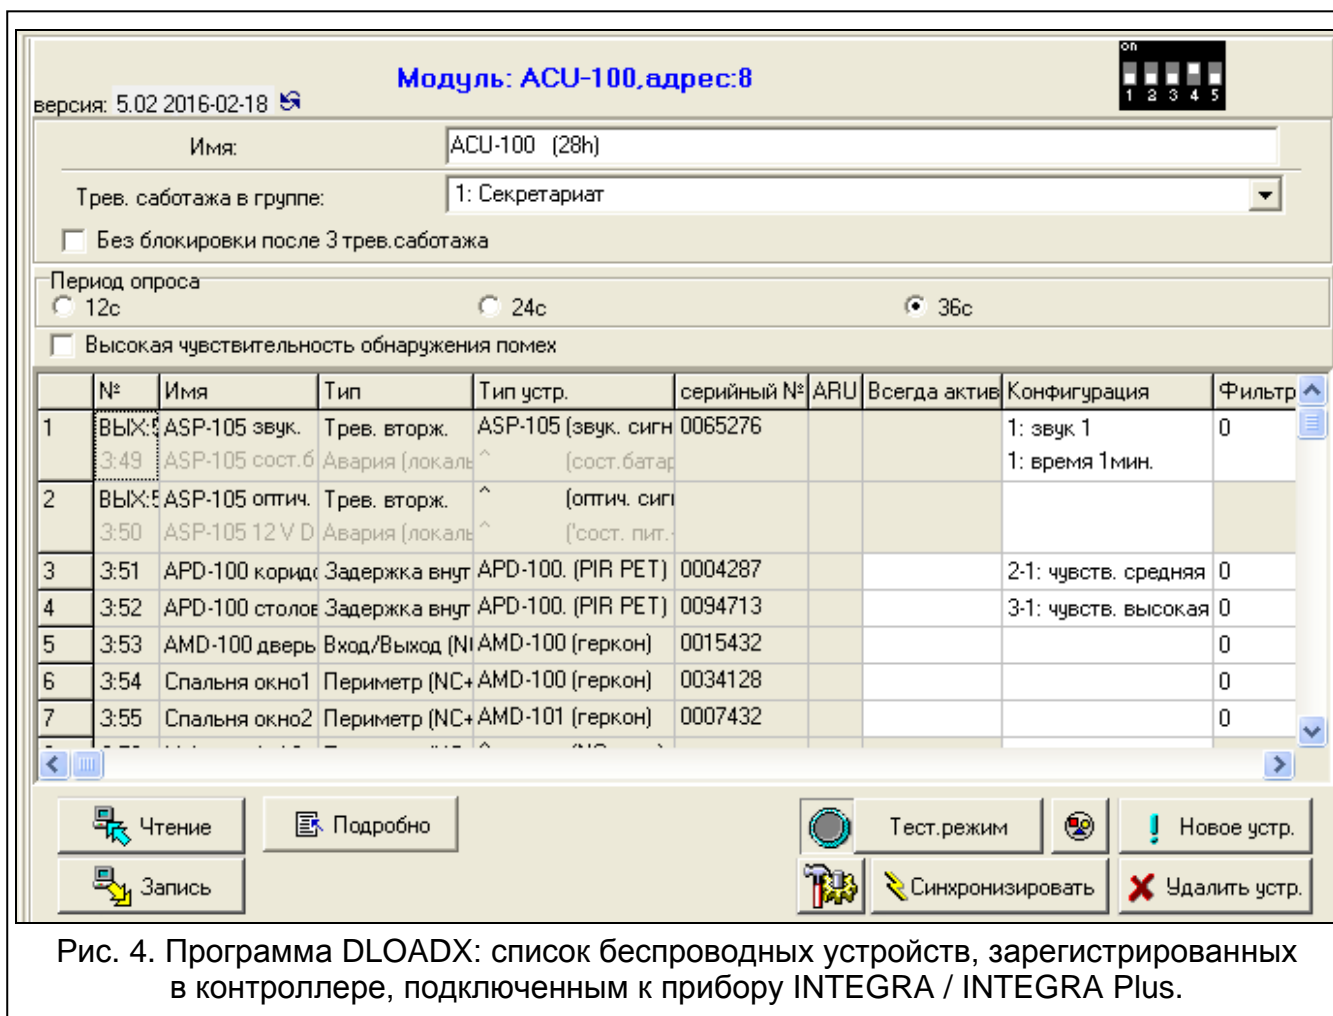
on
1 2 3 4 5

Модуль: ACU-100,адрес:8

версия: 5.02 2016-02-18

Имя: ACU-100 (28h)

Трев. саботажа в группе: 1: Секретариат

Без блокировки после 3 трев.саботажа

Период опроса
12с 24с 36с

Высокая чувствительность обнаружения помех

| | № | Имя | Тип | Тип устр. | серийный № | ARU | Всегда актив | Конфигурация | Фильтр |
|---|---|---|---|---|---|---|---|---|---|
| 1 | ВЫХ:5 | ASP-105 звук. | Трев. вторж. | ASP-105 (звук. сигн | 0065276 | | | 1: звук 1 | 0 |
| | 3:49 | ASP-105 сост.б | Авария (локаль | ^ (сост.батар | | | | 1: время 1мин. | |
| 2 | ВЫХ:5 | ASP-105 оптич. | Трев. вторж. | ^ (оптич. сигн | | | | | |
| | 3:50 | ASP-105 12 V D | Авария (локаль | ^ (сост. пит. | | | | | |
| 3 | 3:51 | APD-100 корид | Задержка внут | APD-100. (PIR PET) | 0004287 | | | 2-1: чувств. средняя | 0 |
| 4 | 3:52 | APD-100 столов | Задержка внут | APD-100. (PIR PET) | 0094713 | | | 3-1: чувств. высокая | 0 |
| 5 | 3:53 | AMD-100 дверь | Вход/Выход (N | AMD-100 (геркон) | 0015432 | | | | 0 |
| 6 | 3:54 | Спальня окно1 | Периметр (NC+ | AMD-100 (геркон) | 0034128 | | | | 0 |
| 7 | 3:55 | Спальня окно2 | Периметр (NC+ | AMD-101 (геркон) | 0007432 | | | | 0 |

Чтение
Подробно
Тест.режим
Новое устр.
Запись
Синхронизировать
Удалить устр.

Рис. 4. Программа DLOADX: список беспроводных устройств, зарегистрированных в контроллере, подключенным к прибору INTEGRA / INTEGRA Plus.